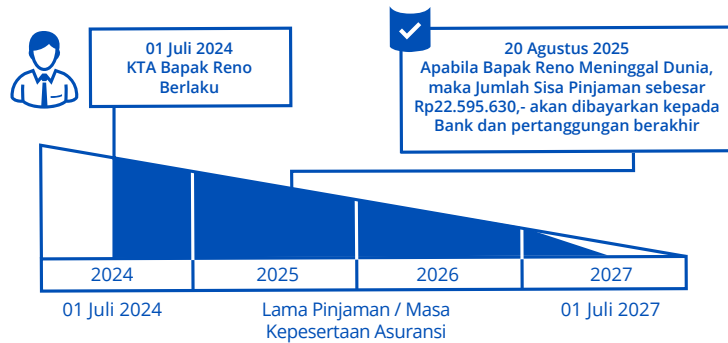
01 Juli 2024
KTA Bapak Reno
Berlaku

20 Agustus 2025
Apabila Bapak Reno Meninggal Dunia, maka Jumlah Sisa Pinjaman sebesar Rp22.595.630,- akan dibayarkan kepada Bank dan pertanggungan berakhir

| 2024 | 2025 | 2026 | 2027 |
|---|---|---|---|

01 Juli 2024

Lama Pinjaman / Masa Kepesertaan Asuransi

01 Juli 2027